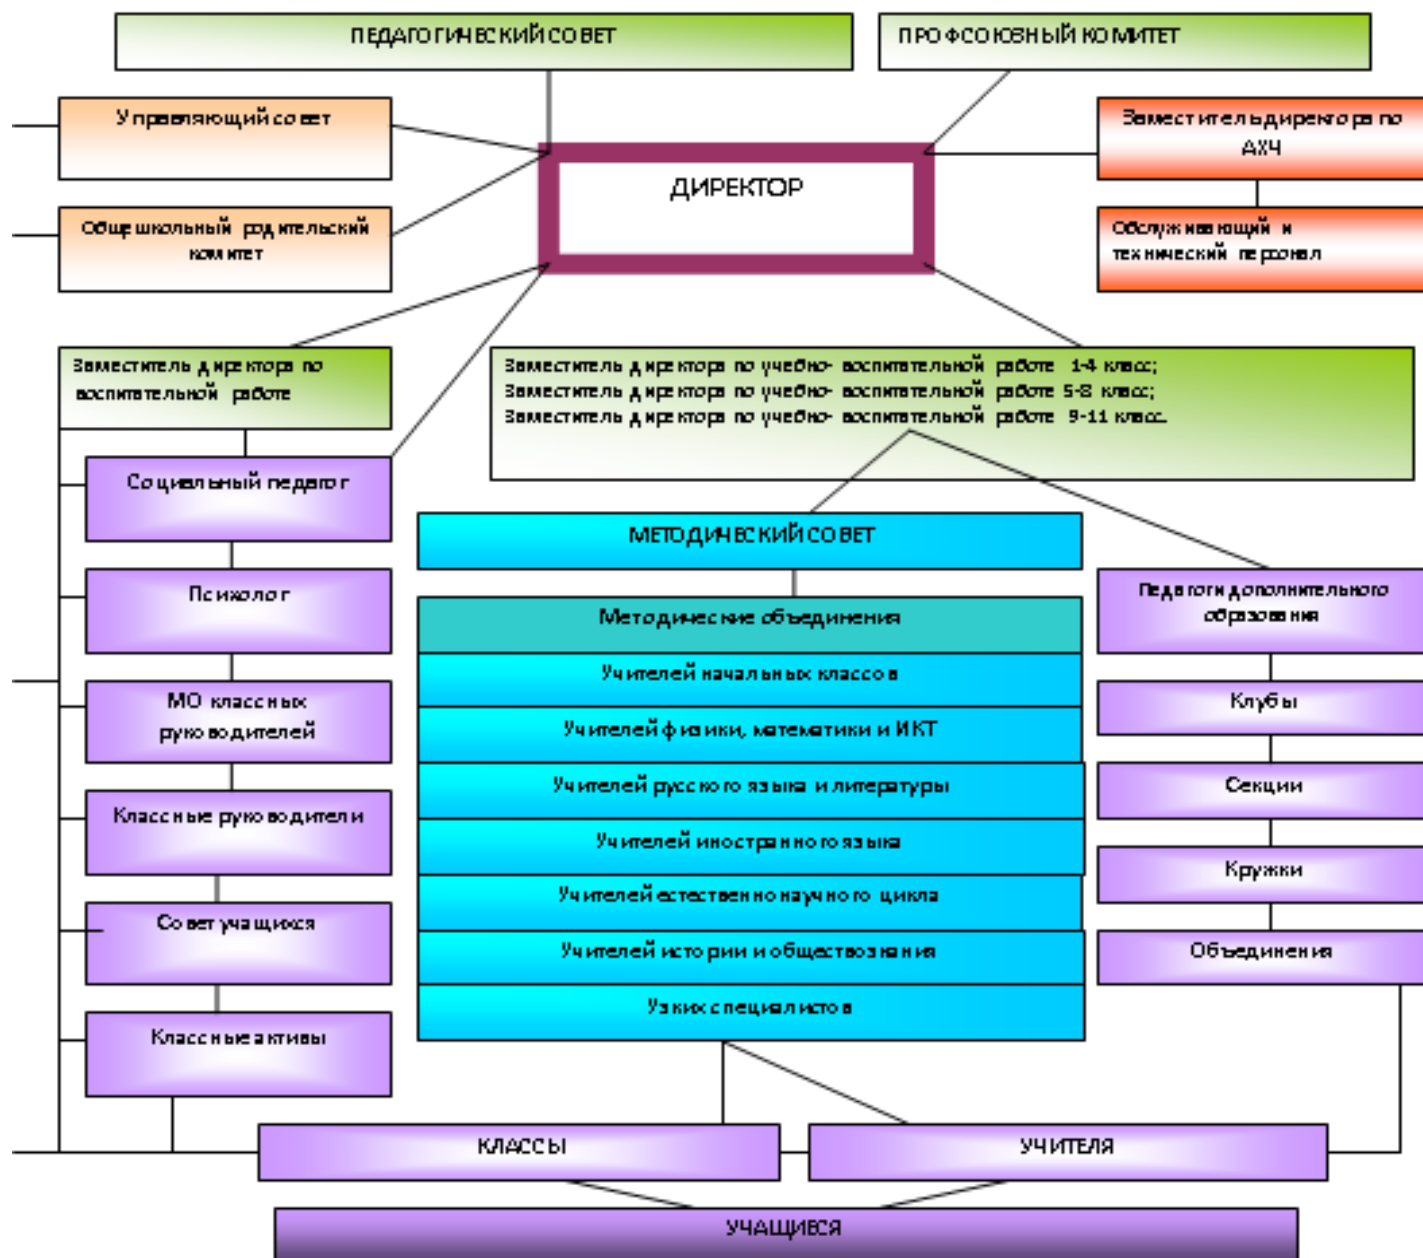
ПЕДАГОГИЧЕСКИЙ СОВЕТ

ПРОФСОЮЗНЫЙ КОМИТЕТ

Управляющий совет

ДИРЕКТОР

Заместитель директора по АХЧ

Общешкольный родительский комитет

Обслуживающий и технический персонал

Заместитель директора по воспитательной работе

Заместитель директора по учебно- воспитательной работе 1-4 класс;
Заместитель директора по учебно- воспитательной работе 5-8 класс;
Заместитель директора по учебно- воспитательной работе 9-11 класс.

Социальный педагог

МЕТОДИЧЕСКИЙ СОВЕТ

Психолог

Методические объединения

Педагоги дополнительного образования

Учителей начальных классов

МО классных руководителей

Учителей физики, математики и ИКТ

Клубы

Учителей русского языка и литературы

Классные руководители

Секции

Учителей иностранного языка

Кружки

Совет учащихся

Учителей естественнонаучного цикла

Учителей истории и обществознания

Объединения

Узких специалистов

Классные активы

КЛАССЫ

УЧИТЕЛЯ

УЧАЩИЕСЯ